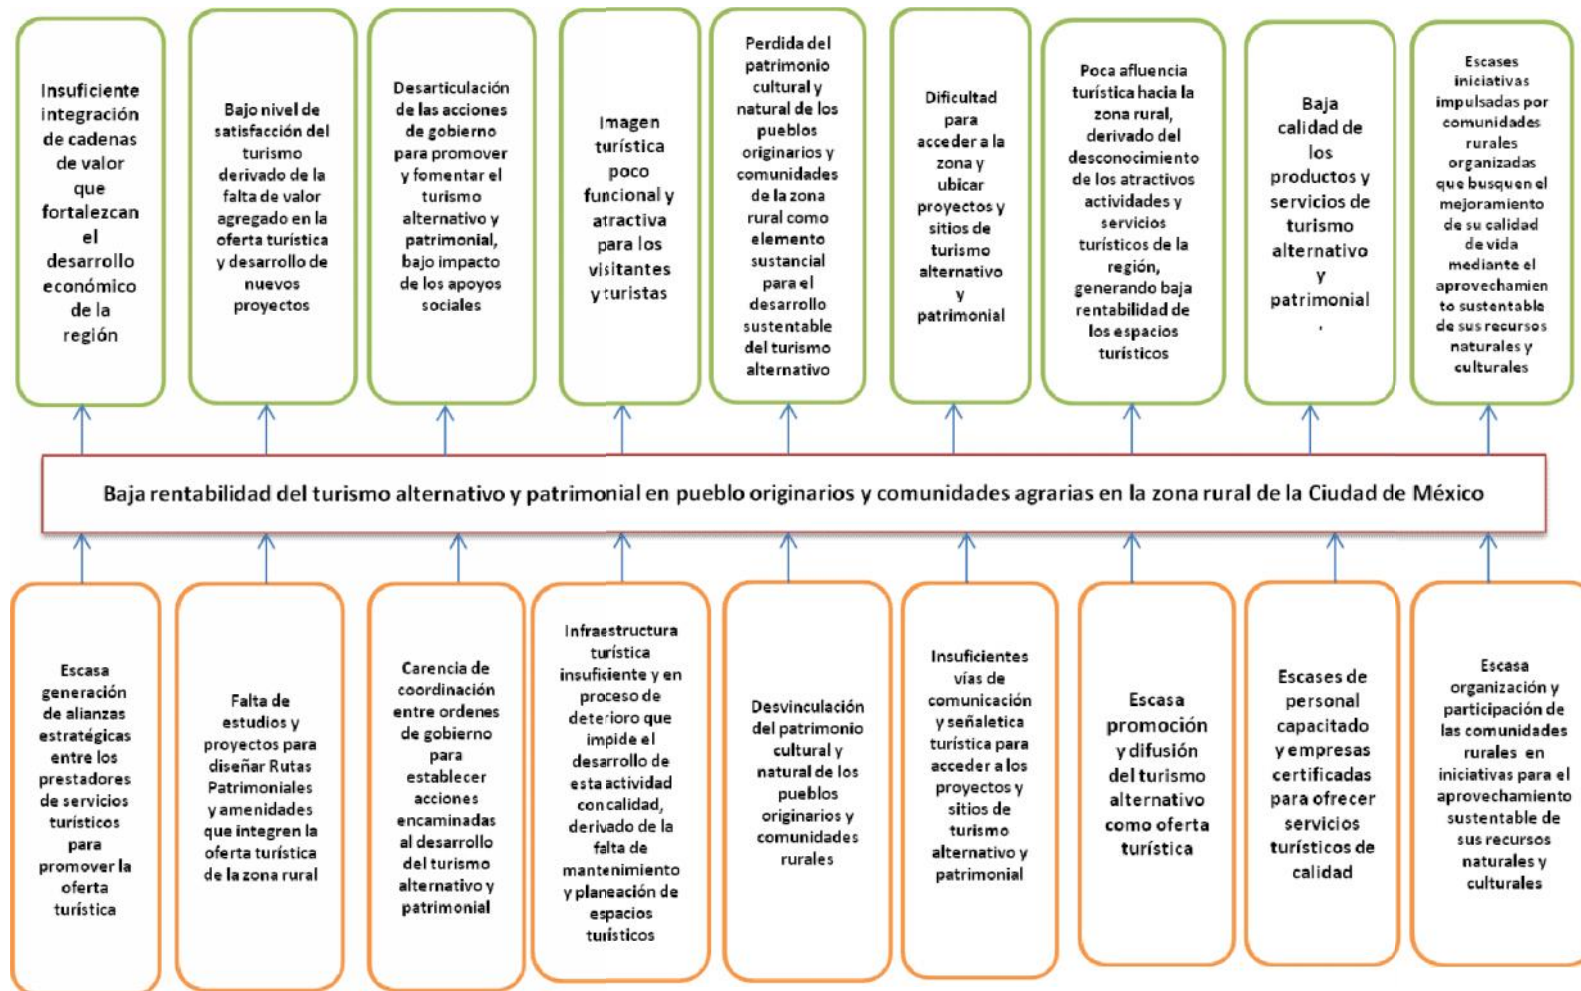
Insuficiente integración de cadenas de valor que fortalezcan el desarrollo económico de la región

Bajo nivel de satisfacción del turismo derivado de la falta de valor agregado en la oferta turística y desarrollo de nuevos proyectos

Desarticulación de las acciones de gobierno para promover y fomentar el turismo alternativo y patrimonial, bajo impacto de los apoyos sociales

Imagen turística poco funcional y atractiva para los visitantes y turistas

Perdida del patrimonio cultural y natural de los pueblos originarios y comunidades de la zona rural como elemento sustancial para el desarrollo sustentable del turismo alternativo

Dificultad para acceder a la zona y ubicar proyectos y sitios de turismo alternativo y patrimonial

Poca afluencia turística hacia la zona rural, derivado del desconocimiento de los atractivos actividades y servicios turísticos de la región, generando baja rentabilidad de los espacios turísticos

Baja calidad de los productos y servicios de turismo alternativo y patrimonial .

Escases iniciativas impulsadas por comunidades rurales organizadas que busquen el mejoramiento de su calidad de vida mediante el aprovechamiento sustentable de sus recursos naturales y culturales

Baja rentabilidad del turismo alternativo y patrimonial en pueblo originarios y comunidades agrarias en la zona rural de la Ciudad de México

Escasa generación de alianzas estratégicas entre los prestadores de servicios turísticos para promover la oferta turística

Falta de estudios y proyectos para diseñar Rutas Patrimoniales y amenidades que integren la oferta turística de la zona rural

Carencia de coordinación entre ordenes de gobierno para establecer acciones encaminadas al desarrollo del turismo alternativo y patrimonial

Infraestructura turística insuficiente y en proceso de deterioro que impide el desarrollo de esta actividad con calidad, derivado de la falta de mantenimiento y planeación de espacios turísticos

Desvinculación del patrimonio cultural y natural de los pueblos originarios y comunidades rurales

Insuficientes vías de comunicación y señaletica turística para acceder a los proyectos y sitios de turismo alternativo y patrimonial

Escasa promoción y difusión del turismo alternativo como oferta turística

Escases de personal capacitado y empresas certificadas para ofrecer servicios turísticos de calidad

Escasa organización y participación de las comunidades rurales en iniciativas para el aprovechamiento sustentable de sus recursos naturales y culturales